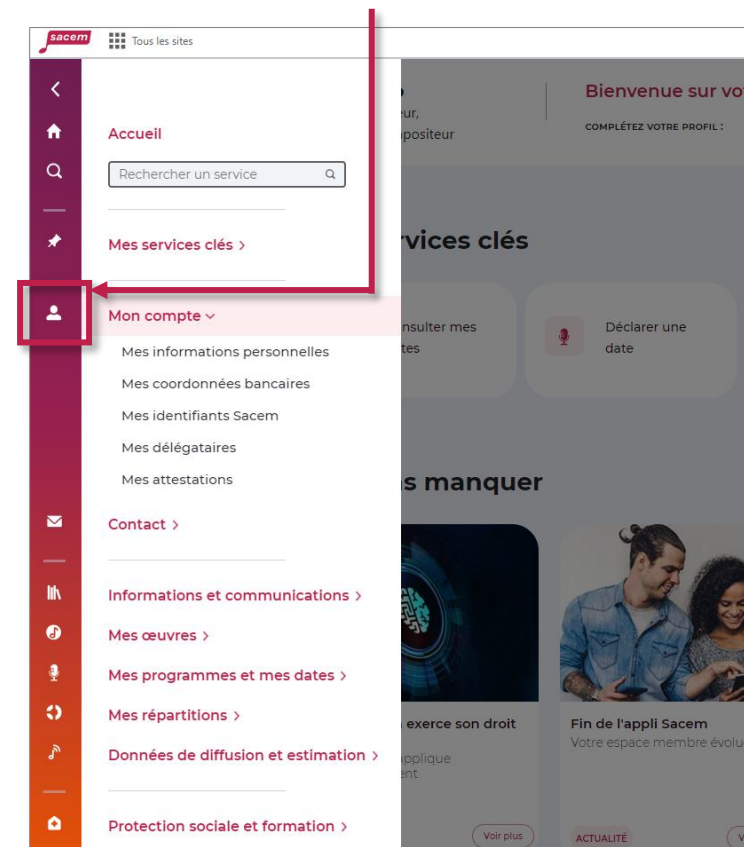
sacem
Tous les sites

Accueil
Rechercher un service

Mes services clés >

Mon compte
Mes informations personnelles
Mes coordonnées bancaires
Mes identifiants Sacem
Mes délégataires
Mes attestations

Contact >

Informations et communications >
Mes œuvres >
Mes programmes et mes dates >
Mes répartitions >
Données de diffusion et estimation >

Protection sociale et formation >

eur,
positeur

Bienvenue sur vo
COMPLÉTEZ VOTRE PROFIL :

rvices clés

nsulter mes
tes

Déclarer une
date

s manquer

exerce son droit
pplique
ent
Voir plus

Fin de l'appli Sacem
Votre espace membre évolu
ACTUALITÉ